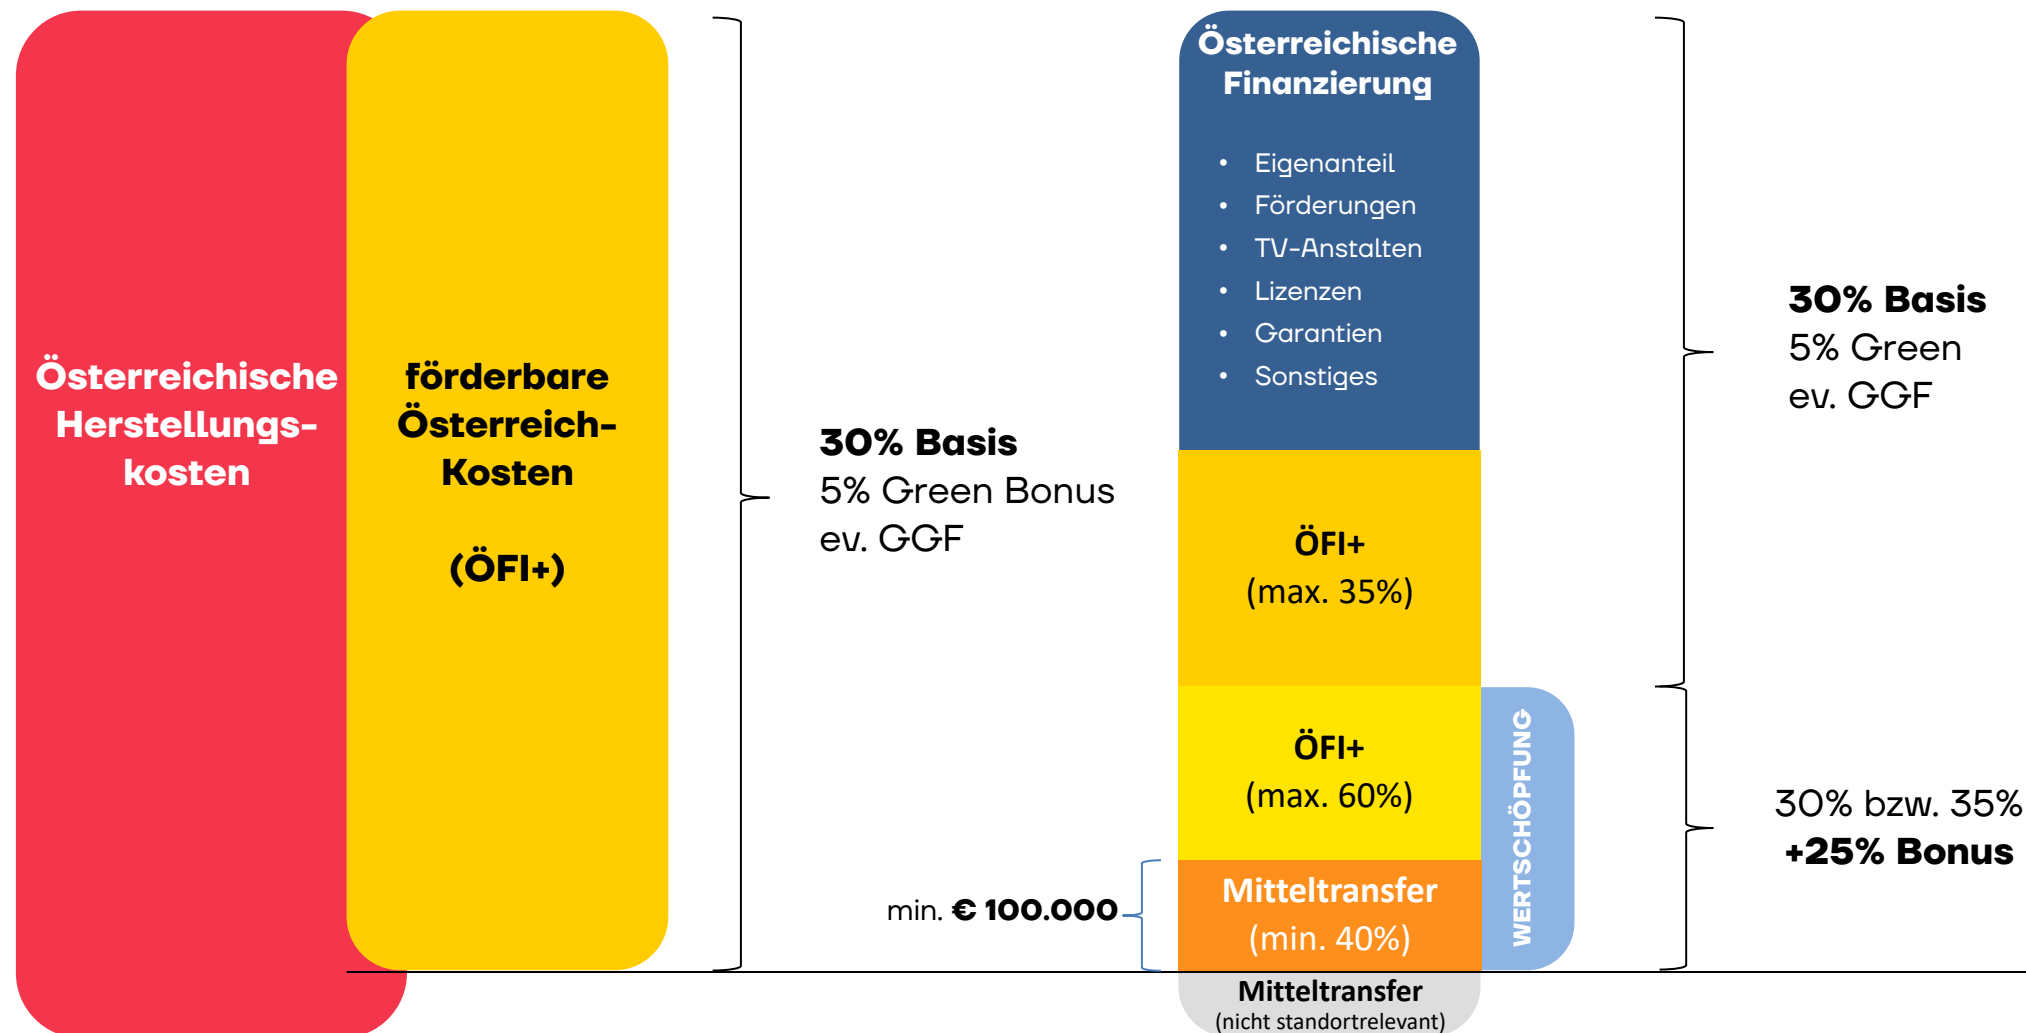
Österreichische Herstellungskosten

förderbare Österreich-Kosten

(ÖFI+)

**30% Basis**
5% Green Bonus
ev. GGF

min. **€ 100.000**

Österreichische Finanzierung

- Eigenanteil
- Förderungen
- TV-Anstalten
- Lizenzen
- Garantien
- Sonstiges

ÖFI+
(max. 35%)

ÖFI+
(max. 60%)

Mitteltransfer
(min. 40%)

WERTSCHÖPFUNG

Mitteltransfer
(nicht standortrelevant)

**30% Basis**
5% Green
ev. GGF

30% bzw. 35%
**+25% Bonus**